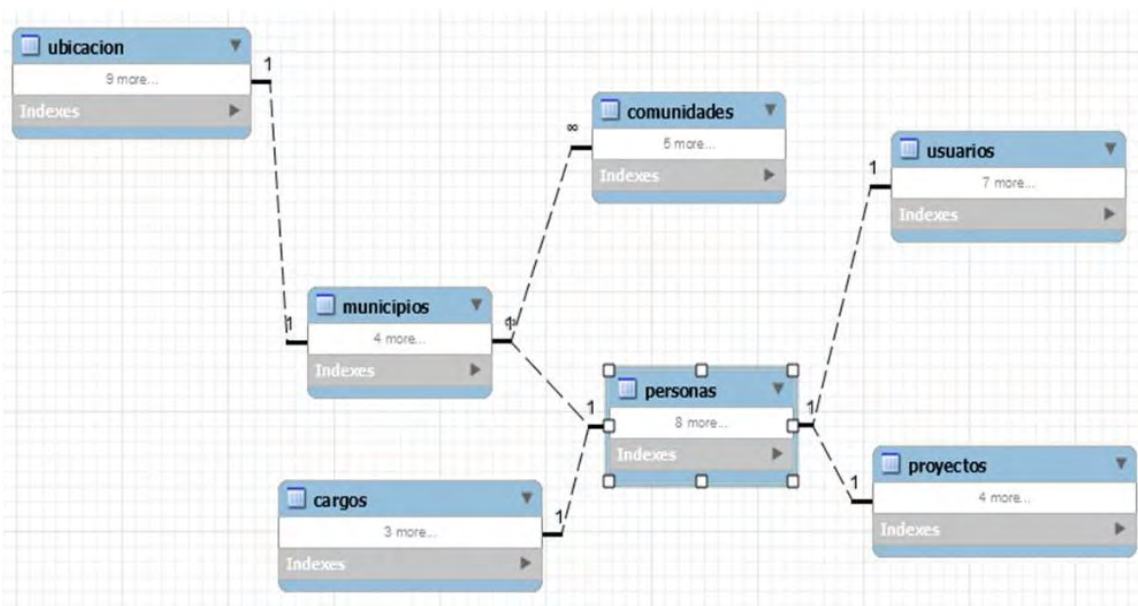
ubicacion
9 more...
Indexes

1

comunidades
5 more...
Indexes

∞

usuarios
7 more...
Indexes

1

municipios
4 more...
Indexes

1

1

personas
8 more...
Indexes

1

1

proyectos
4 more...
Indexes

1

cargos
3 more...
Indexes

1